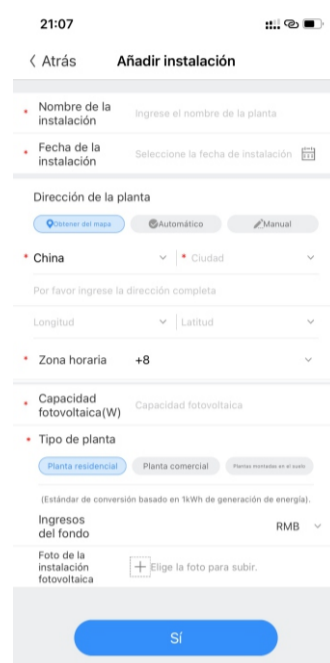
21:07

< Atrás Añadir instalación

* Nombre de la instalación Ingrese el nombre de la planta

* Fecha de la instalación Seleccione la fecha de instalación

Dirección de la planta

Obtener del mapa Automático Manual

* China * Ciudad

Por favor ingrese la dirección completa

Longitud Latitud

* Zona horaria +8

* Capacidad fotovoltaica(W) Capacidad fotovoltaica

* Tipo de planta

Planta residencial Planta comercial Plantas montadas en el suelo

(Estándar de conversión basado en 1kWh de generación de energía).

Ingresos del fondo RMB

Foto de la instalación fotovoltaica + Elige la foto para subir.

Sí